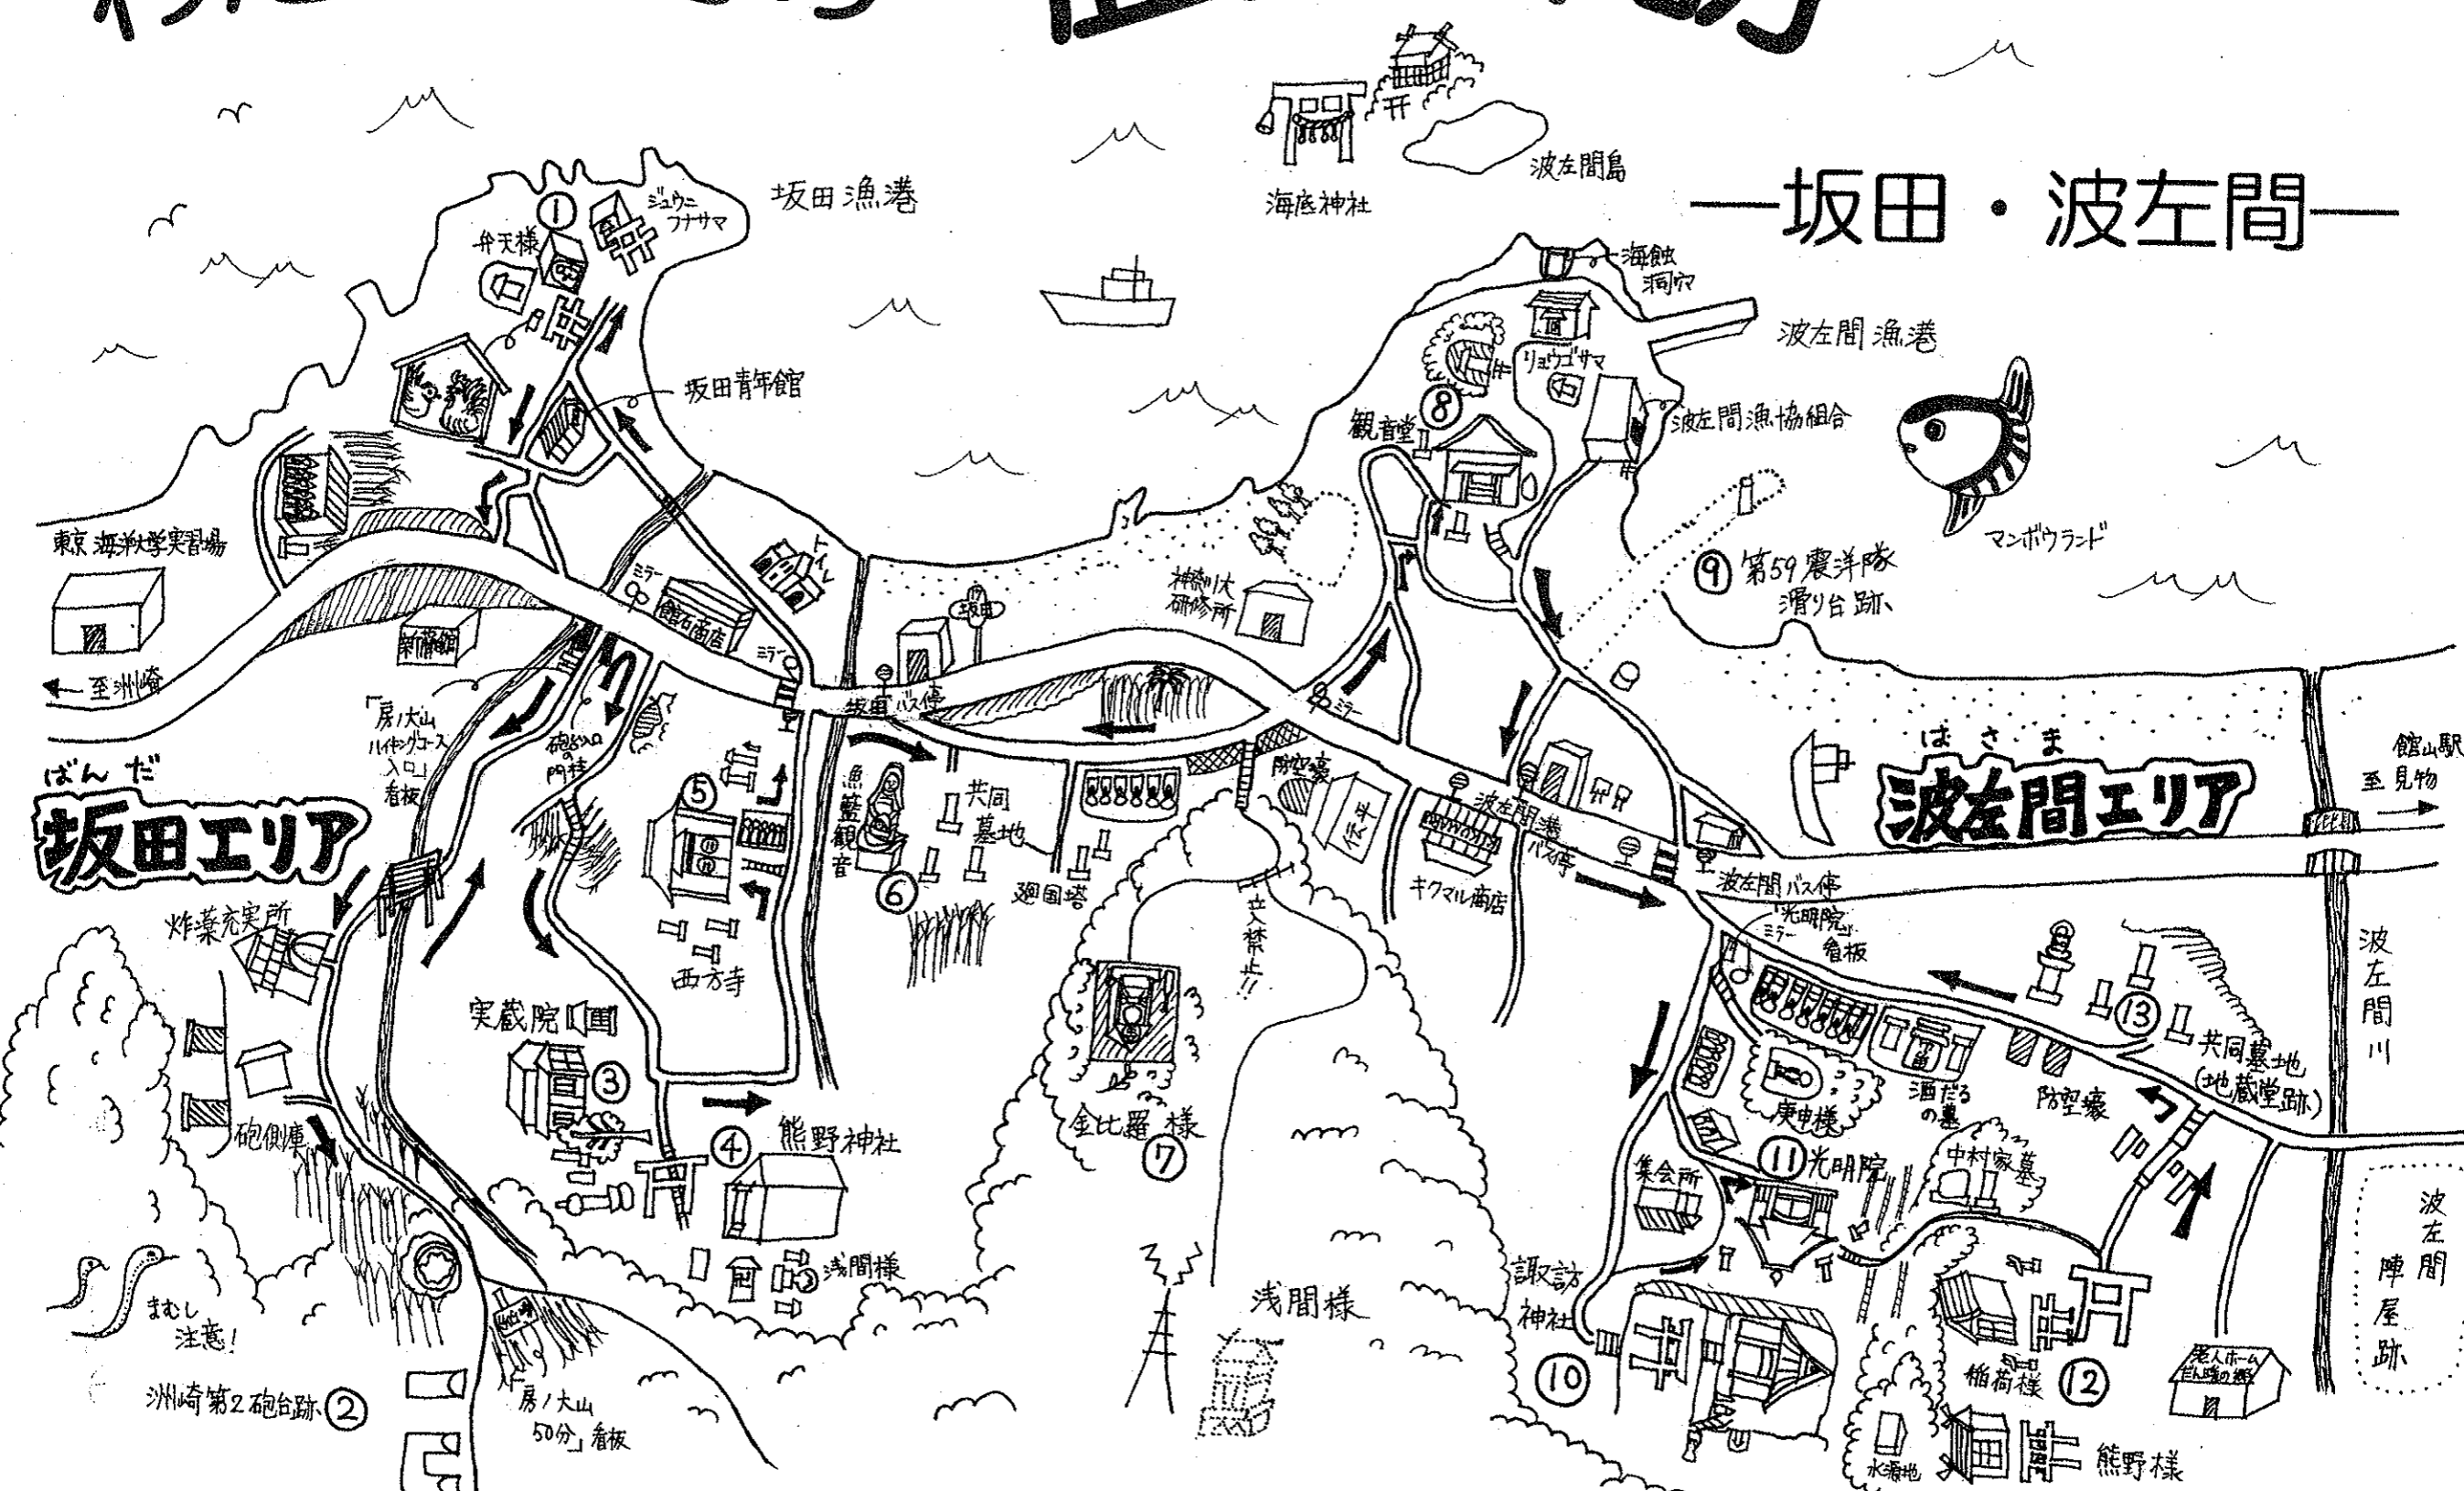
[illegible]

—坂田・波左間—

海底神社

波左間島

坂田漁港

①

弁天様

ジュウニフナサマ

坂田青年館

東京海洋大学実習場

←至洲崎

ミラー

館石商店

ミラー

トイレ

坂田バス停

神剣大研修所

海蝕洞窟

リョウゴサマ

波左間漁港

波左間漁協組合

⑧観音堂

⑨第59震洋隊滑り台跡

マンボウランド

ミラー

防空壕

伝平

波左間港バス停

キクマル商店

波左間バス停

はさま
波左間エリア

至館山駅見物

ばんだ
坂田エリア

「房ノ大山ハイキングコース入口」看板

砲台入口の門柱

⑤

西方寺

漁籃観音

⑥

共同墓地

廻国塔

立入禁止!!

炸薬充実所

実蔵院

③

④熊野神社

浅間様

砲側庫

金比羅様

⑦

浅間様

まむし注意!

洲崎第2砲台跡②

「房ノ大山50分」看板

諏訪神社

⑩

「光明院」看板

ミラー

⑬

共同墓地(地蔵堂跡)

酒だるの墓

防空壕

庚申様

⑪光明院

集会所

中村家墓

稲荷様⑫

老人ホーム

熊野様

水源地

波左間川

波左間陣屋跡